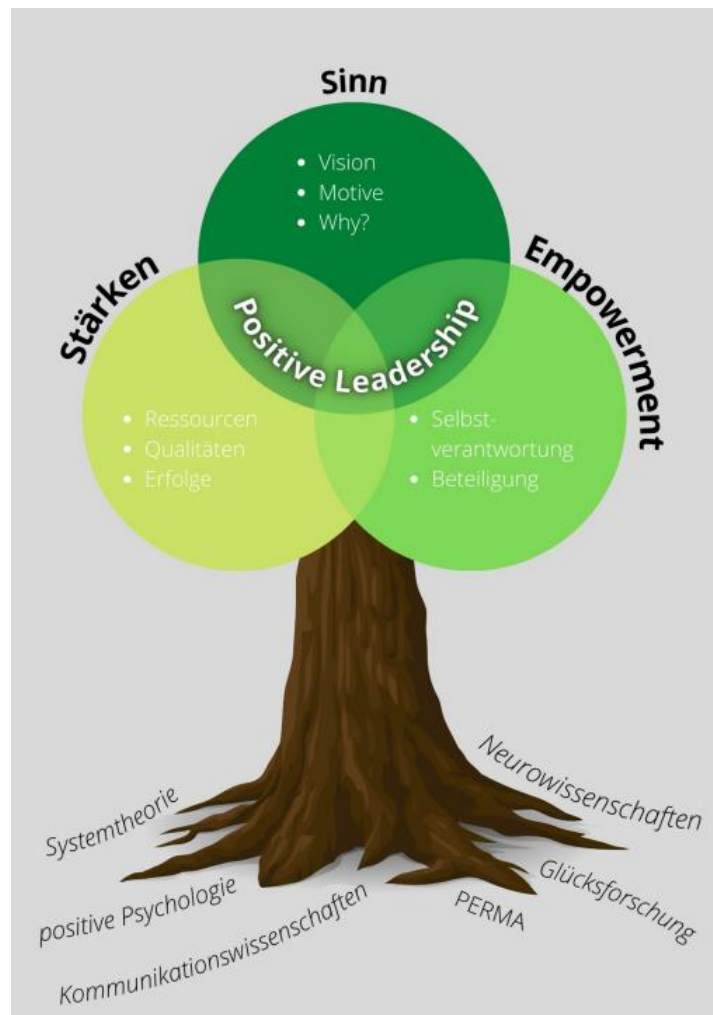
Sinn

- Vision
- Motive
- Why?

Stärken

Empowerment

Positive Leadership

- Ressourcen
- Qualitäten
- Erfolge

- Selbstverantwortung
- Beteiligung

Systemtheorie

Neurowissenschaften

Glücksforschung

positive Psychologie

PERMA

Kommunikationswissenschaften